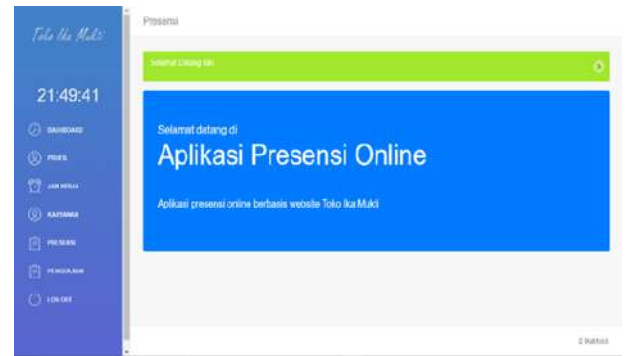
Toko Ika Mukti

21:49:41

DASHBOARD

PROFIL

JAM KERJA

KARYAWAN

PRESENSI

PENGAJUAN

LOG OUT

Presensi

Selamat Datang Ikh

Selamat datang di

Aplikasi Presensi Online

Aplikasi presensi online berbasis website Toko Ika Mukti

© Ikamukti